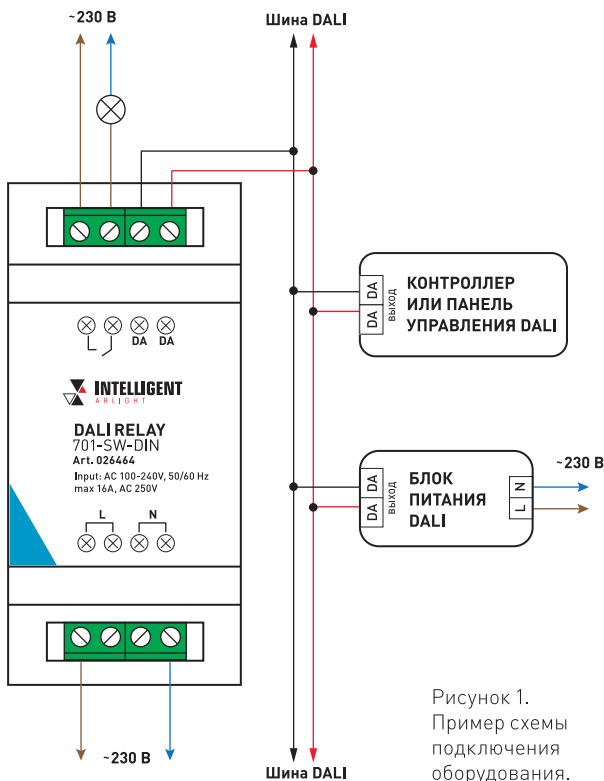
~230 В

Шина DALI

DA DA

INTELLIGENT
ARLIGHT

DALI RELAY
701-SW-DIN
Art. 026464
Input: AC 100-240V, 50/60 Hz
max 16A, AC 250V

L N

~230 В

Шина DALI

DA DA
ВЫХОД

КОНТРОЛЛЕР
ИЛИ ПАНЕЛЬ
УПРАВЛЕНИЯ DALI

DA DA
ВЫХОД

БЛОК
ПИТАНИЯ
DALI

L N

~230 В

Рисунок 1.
Пример схемы подключения оборудования.